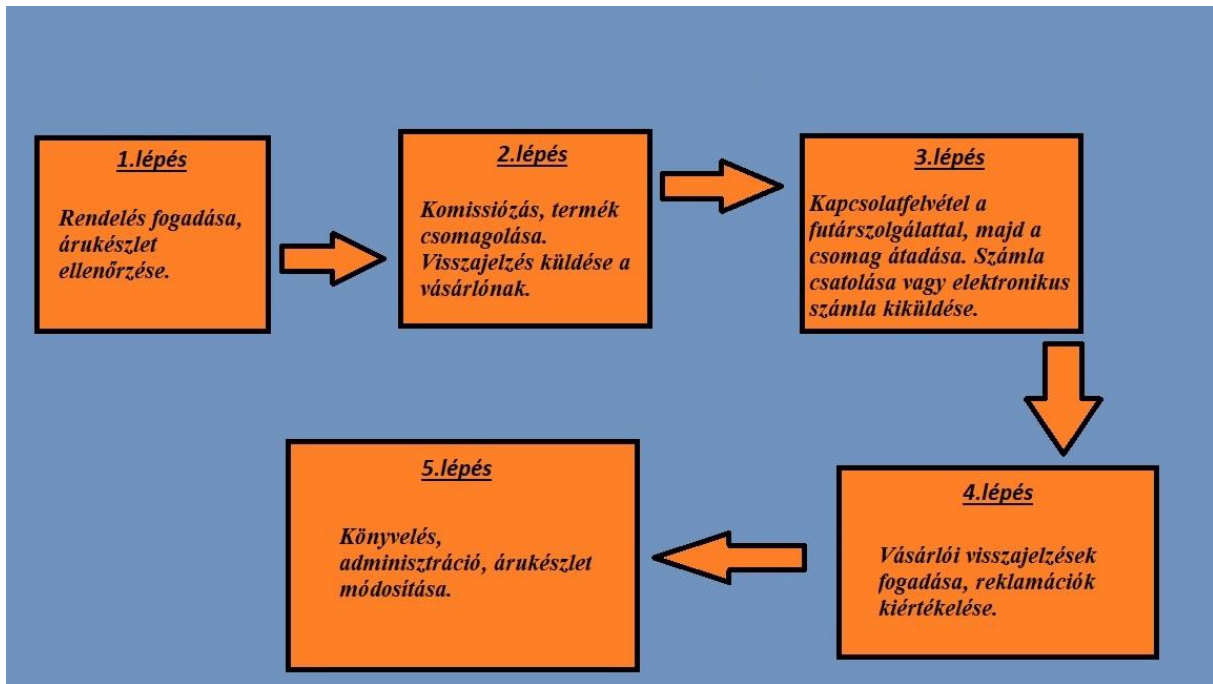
1.lépés

Rendelés fogadása, árukészlet ellenőrzése.

2.lépés

Komissiózás, termék csomagolása. Visszajelzés küldése a vásárlónak.

3.lépés

Kapcsolatfelvétel a futárszolgálattal, majd a csomag átadása. Számla csatolása vagy elektronikus számla kiküldése.

4.lépés

Vásárlói visszajelzések fogadása, reklamációk kiértékelése.

5.lépés

Könyvelés, adminisztráció, árukészlet módosítása.